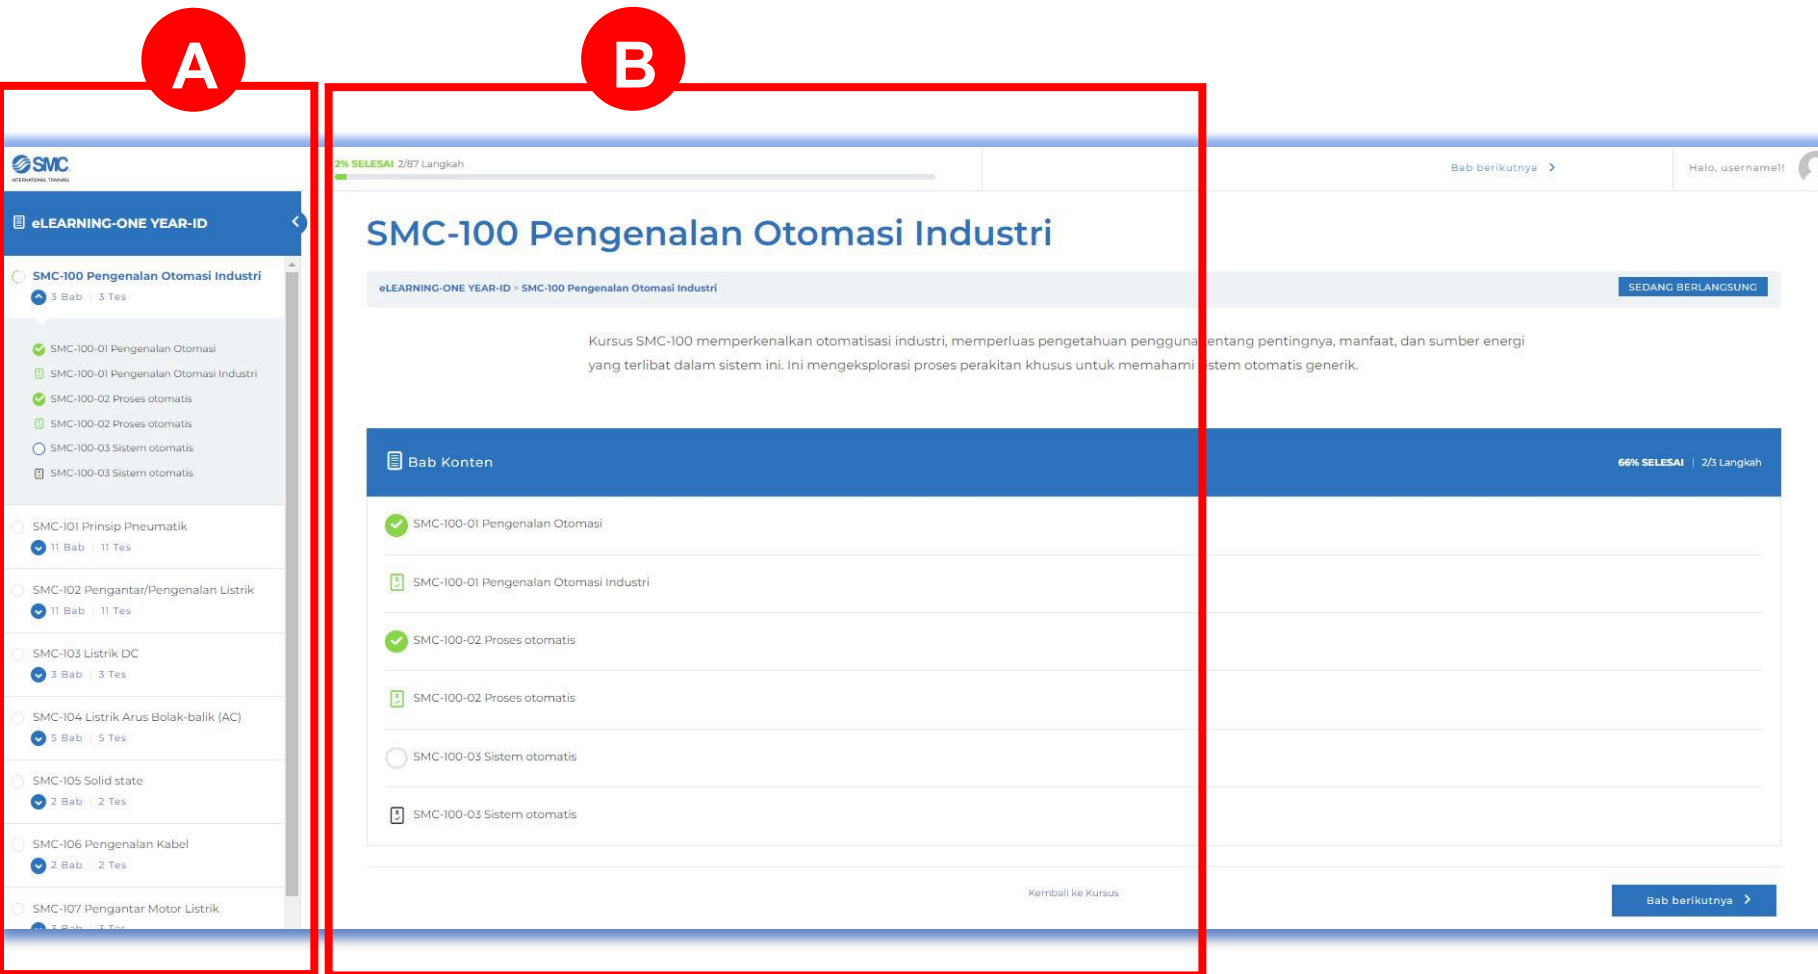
A

B

SMC
INTERNATIONAL TRAINING

eLEARNING-ONE YEAR-ID

SMC-100 Pengenalan Otomasi Industri
3 Bab | 3 Tes

SMC-100-01 Pengenalan Otomasi
SMC-100-01 Pengenalan Otomasi Industri
SMC-100-02 Proses otomatis
SMC-100-02 Proses otomatis
SMC-100-03 Sistem otomatis
SMC-100-03 Sistem otomatis

SMC-101 Prinsip Pneumatik
11 Bab | 11 Tes

SMC-102 Pengantar/Pengenalan Listrik
11 Bab | 11 Tes

SMC-103 Listrik DC
3 Bab | 3 Tes

SMC-104 Listrik Arus Bolak-balik (AC)
5 Bab | 5 Tes

SMC-105 Solid state
2 Bab | 2 Tes

SMC-106 Pengenalan Kabel
2 Bab | 2 Tes

SMC-107 Pengantar Motor Listrik
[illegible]

2% SELESAI 2/87 Langkah

Bab berikutnya

Halo, username!!

SMC-100 Pengenalan Otomasi Industri

eLEARNING-ONE YEAR-ID > SMC-100 Pengenalan Otomasi Industri

SEDANG BERLANGSUNG

Kursus SMC-100 memperkenalkan otomatisasi industri, memperluas pengetahuan pengguna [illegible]entang pentingnya, manfaat, dan sumber energi yang terlibat dalam sistem ini. Ini mengeksplorasi proses perakitan khusus untuk memahami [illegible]stem otomatis generik.

Bab Konten

66% SELESAI | 2/3 Langkah

SMC-100-01 Pengenalan Otomasi
SMC-100-01 Pengenalan Otomasi Industri
SMC-100-02 Proses otomatis
SMC-100-02 Proses otomatis
SMC-100-03 Sistem otomatis
SMC-100-03 Sistem otomatis

Kembali ke Kursus

Bab berikutnya